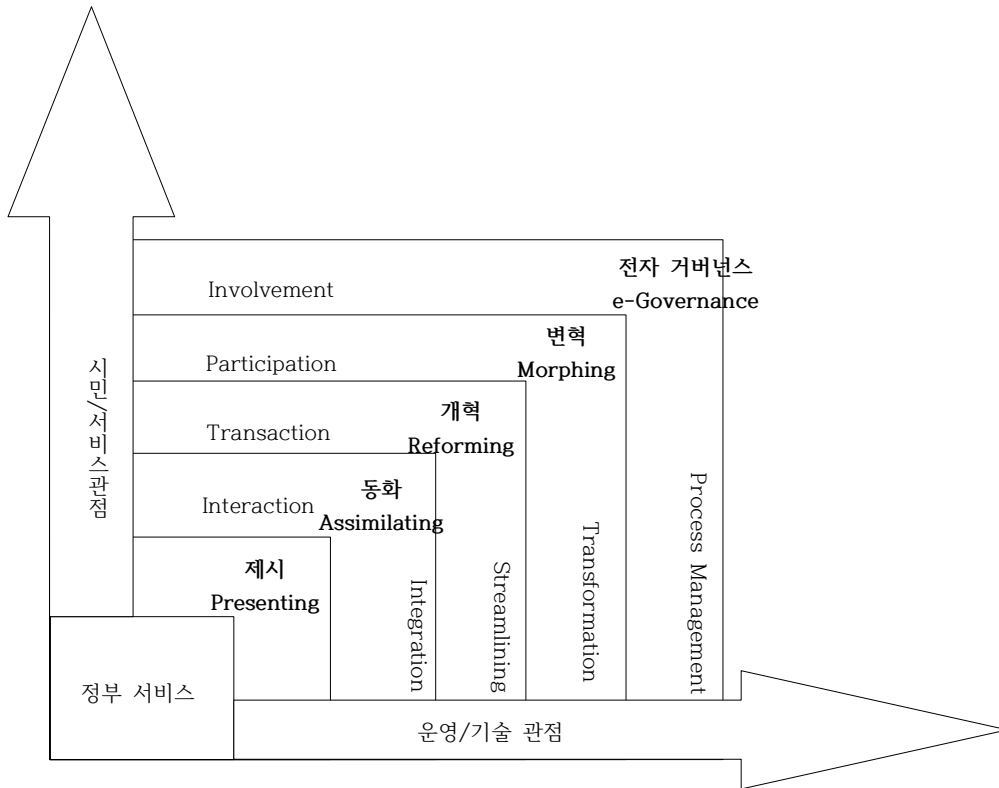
시민/서비스관점

전자 거버넌스
e-Governance

Involvement

변혁
Morphing

Participation

개혁
Reforming

Transaction

동화
Assimilating

Interaction

제시
Presenting

Integration

Streamlining

Transformation

Process Management

정부 서비스

운영/기술 관점